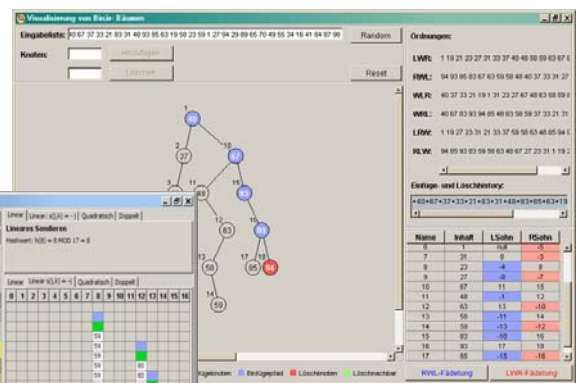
Visualisierung von Binär- Bäumen

Eingabeliste: 40 67 37 33 21 83 31 48 93 85 63 19 58 23 59 1 27 94 29 89 65 70 49 55 34 16 41 84 87 90

Random

Knoten:

Hinzufügen

Löschen

Reset

Ordnungen:

LWR: 1 19 21 23 27 31 33 37 40 48 58 59 63 65 67 8

RWL: 94 93 85 83 67 63 59 58 48 40 37 33 31 27 2

WLR: 40 37 33 21 19 1 31 23 27 67 48 63 58 59 9

WRL: 40 67 83 93 94 85 48 63 65 58 59 37 33 21 3

LRW: 1 19 27 23 31 21 33 37 59 58 63 48 85 94 9

RLW: 94 85 93 83 59 58 63 48 67 27 23 31 1 19 2

Einfüge- und Löschhistory:

+40+67+37+33+21+83+31+48+93+85+63+19

| Name | Inhalt | LSohn | RSohn |
|---|---|---|---|
| 6 | 1 | null | -5 |
| 7 | 21 | 8 | -3 |
| 8 | 23 | -4 | 9 |
| 9 | 27 | -8 | -7 |
| 10 | 67 | 11 | 15 |
| 11 | 48 | -1 | 12 |
| 12 | 63 | 13 | -10 |
| 13 | 58 | -11 | 14 |
| 14 | 59 | -13 | -12 |
| 15 | 83 | -10 | 16 |
| 16 | 93 | 17 | 18 |
| 17 | 85 | -15 | -16 |

1 40
2 37
10 67
3
11 48
15 83
12 63
16 93
13 58
17 85
18 94
14 59

Linear | Linear: s(i,k) = -i | Quadratisch | Doppelt

Linear Linear: s(i,k) = -i

Lineares Sondieren

Hashwert: h(K) = K MOD 17 = 8

Linear | Linear: s(i,k) = -i | Quadratisch | Doppelt

| 0 | 1 | 2 | 3 | 4 | 5 | 6 | 7 | 8 | 9 | 10 | 11 | 12 | 13 | 14 | 15 | 16 |
|---|---|---|---|---|---|---|---|---|---|---|---|---|---|---|---|---|

59
59
59
59
80
80

Kugelknoten | Einfügepfad | Löschknoten | Löschknoten

RWL-Fädelung

LWR-Fädelung